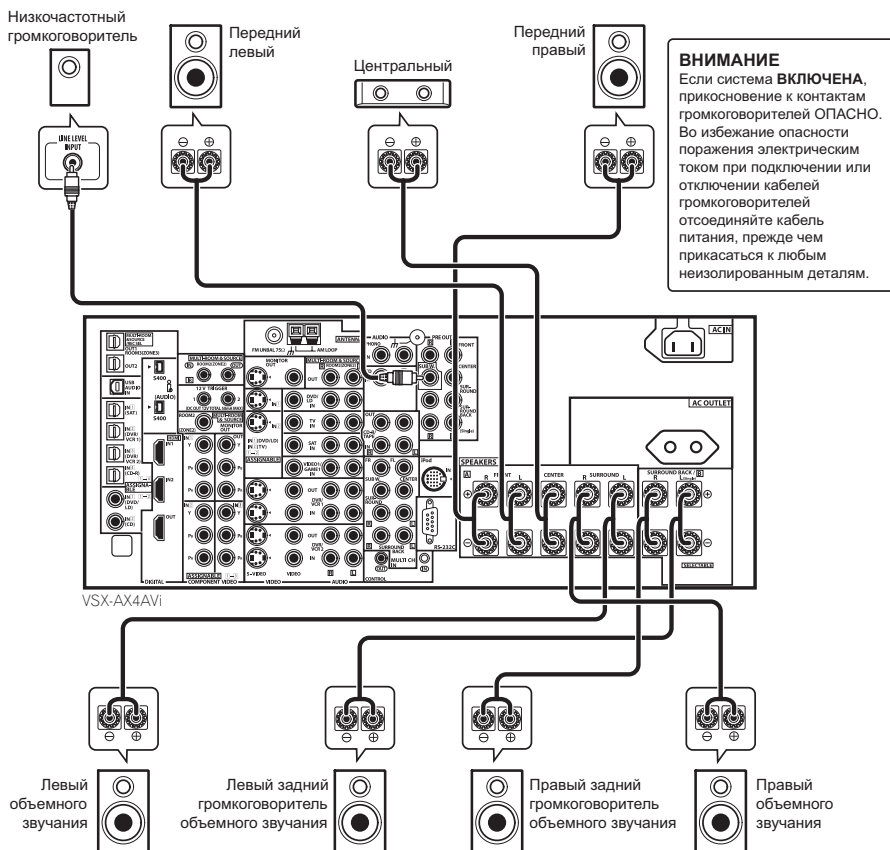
Низкочастотный громкоговоритель

Передний левый

Центральный

Передний правый

ВНИМАНИЕ
Если система ВКЛЮЧЕНА, прикосновение к контактам громкоговорителей ОПАСНО. Во избежание опасности поражения электрическим током при подключении или отключении кабелей громкоговорителей отсоединяйте кабель питания, прежде чем прикасаться к любым неизолированным деталям.

LINE LEVEL INPUT

$\ominus$ $\oplus$

AC IN

AC OUTLET

SPEAKERS

FRONT

CENTER

SURROUND

SURROUND BACK

R L

RS-232C

iPod

USB

S-VIDEO

VIDEO

AUDIO

DIGITAL

COMPONENT VIDEO

CONTROL

ANTENNA

FM UNBAL 75Ω

AM LOOP

12 V TRIGGER

PRE OUT

VSX-AX4AVi

Левый объемного звучания

Левый задний громкоговоритель объемного звучания

Правый задний громкоговоритель объемного звучания

Правый объемного звучания